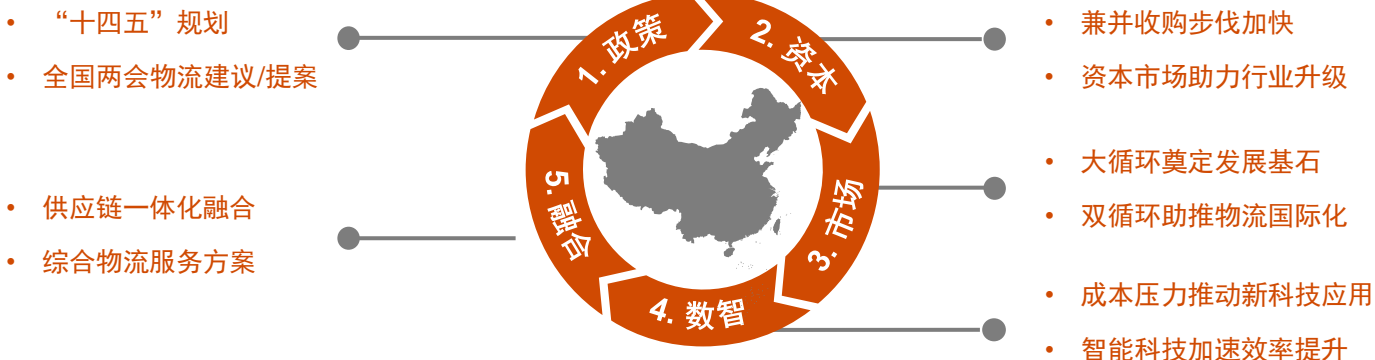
• “十四五”规划
• 全国两会物流建议/提案

• 供应链一体化融合
• 综合物流服务方案

1. 政策
2. 资本
3. 市场
4. 数智
5. 融合

• 兼并收购步伐加快
• 资本市场助力行业升级

• 大循环奠定发展基石
• 双循环助推物流国际化

• 成本压力推动新科技应用
• 智能科技加速效率提升